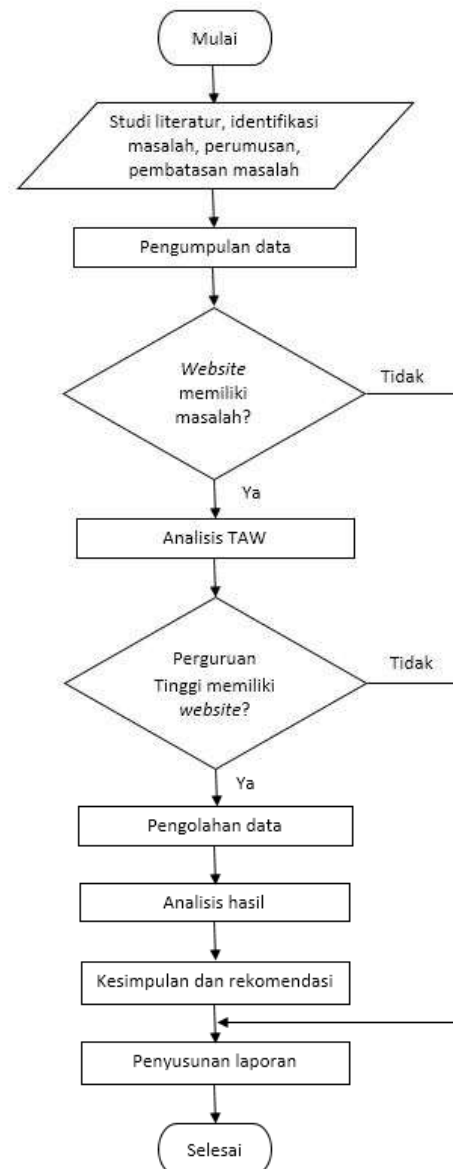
Mulai

Studi literatur, identifikasi masalah, perumusan, pembatasan masalah

Pengumpulan data

Website memiliki masalah?

Tidak

Ya

Analisis TAW

Perguruan Tinggi memiliki website?

Tidak

Ya

Pengolahan data

Analisis hasil

Kesimpulan dan rekomendasi

Penyusunan laporan

Selesai